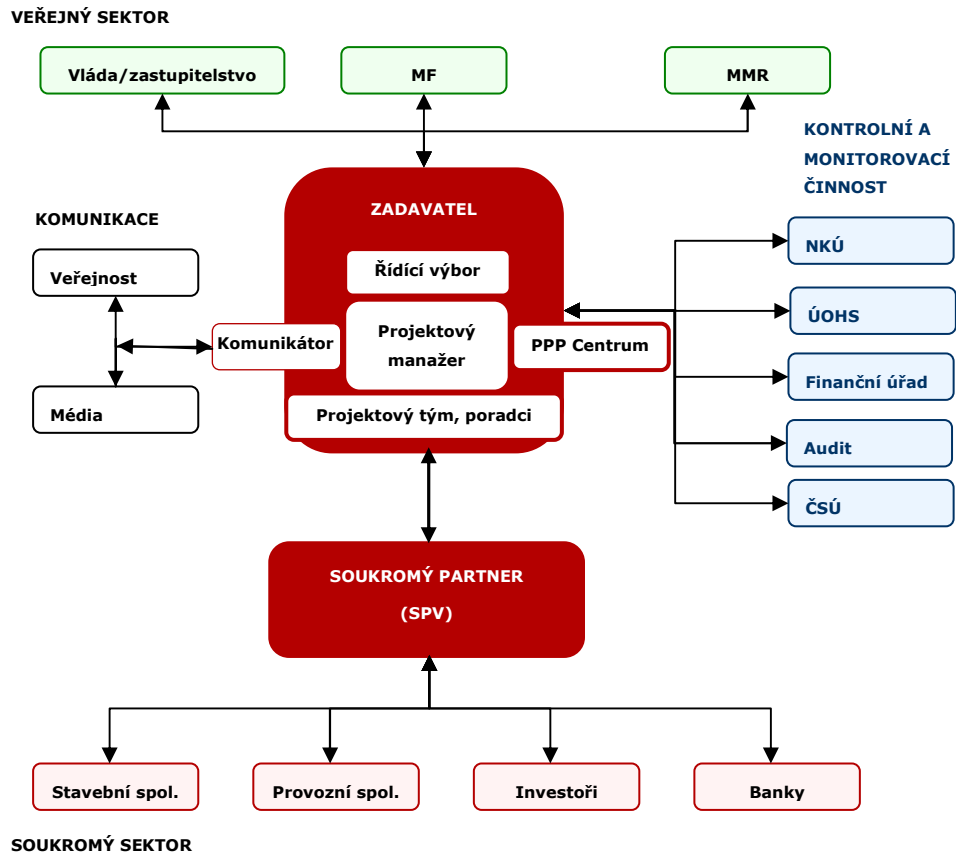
VEŘEJNÝ SEKTOR

Vláda/zastupitelstvo

MF

MMR

KONTROLNÍ A MONITOROVACÍ ČINNOST

KOMUNIKACE

ZADAVATEL

Řídící výbor

Veřejnost

Projektový manažer

Komunikátor

PPP Centrum

Média

Projektový tým, poradci

NKÚ

ÚOHS

Finanční úřad

Audit

ČSÚ

SOUKROMÝ PARTNER

(SPV)

Stavební spol.

Provozní spol.

Investoři

Banky

SOUKROMÝ SEKTOR